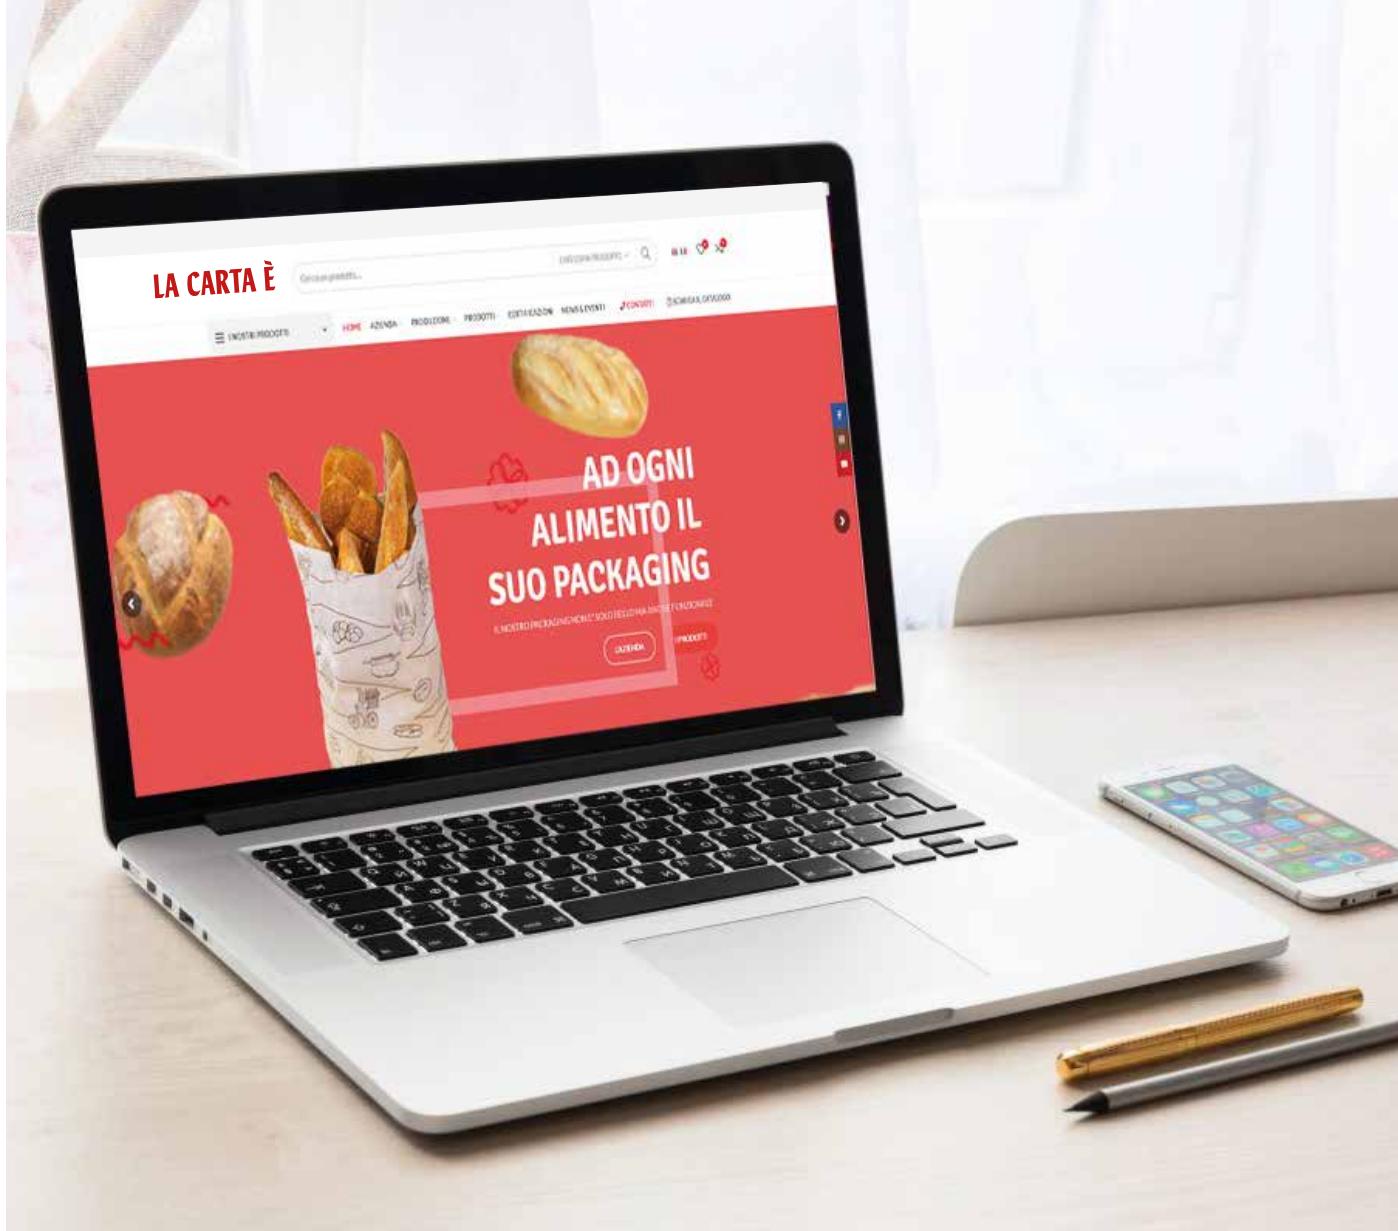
LA CARTA È

Cerca un prodotto...

CATEGORIA PRODOTTO

I NOSTRI PRODOTTI

HOME AZIENDA PRODUZIONE PRODOTTI CERTIFICAZIONI NEWS & EVENTI CONTATTI SCARICA IL CATALOGO

AD OGNI ALIMENTO IL SUO PACKAGING

IL NOSTRO PACKAGING NON E' SOLO BELLO MA ANCHE FUNZIONALE

L'AZIENDA

I PRODOTTI